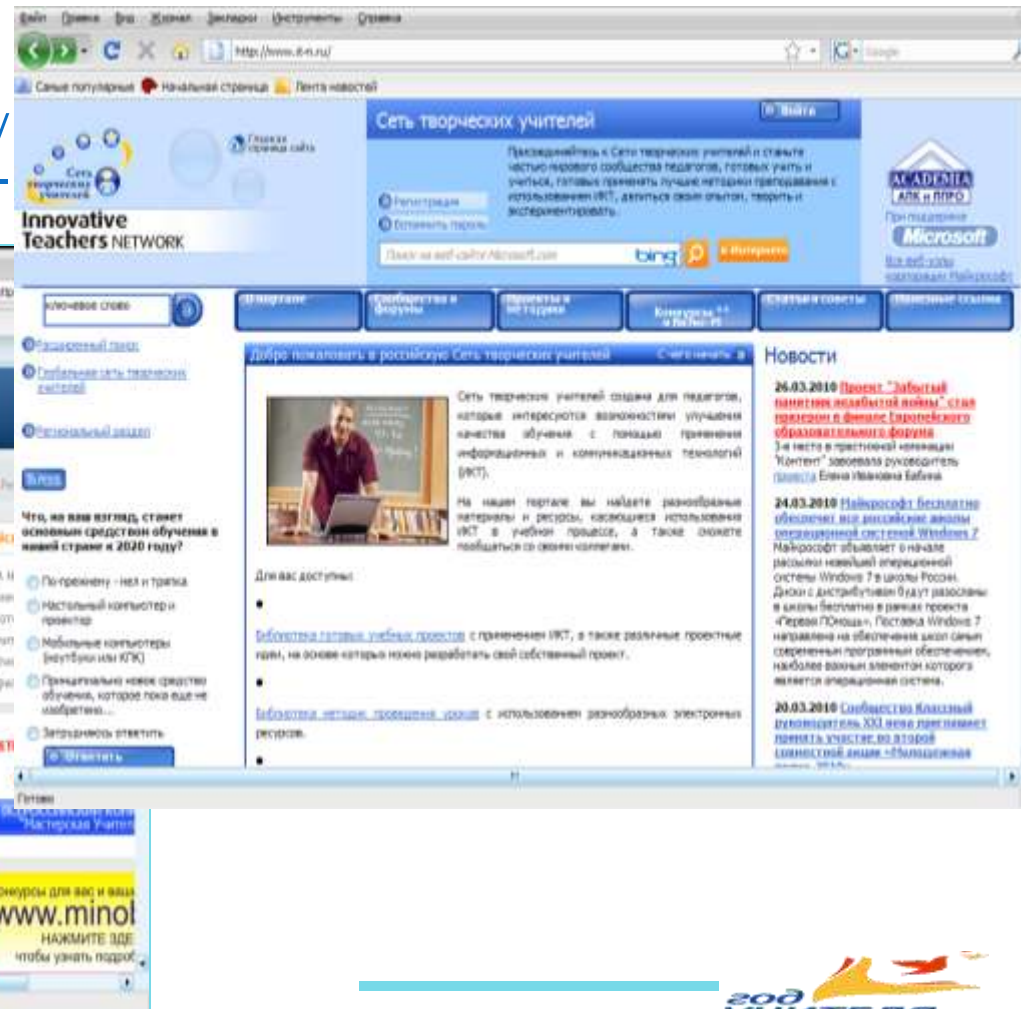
Файл Правка Вид Журнал Закладки Инструменты Справка

http://www.it-n.ru/

Самые популярные Начальная страница Лента новостей

Сеть творческих учителей

Innovative Teachers NETWORK

Сделать стартовой страницей сайта

Войти

Регистрация

Вспомнить пароль

Присоединяйтесь к Сети творческих учителей и станьте частью мирового сообщества педагогов, готовых учить и учиться, готовых применять лучшие методики преподавания с использованием ИКТ, делиться своим опытом, творить и экспериментировать.

Поиск на веб-сайтах Microsoft.com

bing

в Интернете

ACADEMIA АПК и ППРО

При поддержке

Microsoft

Все веб-узлы корпорации Майкрософт

ключевое слово

Расширенный поиск

Глобальная сеть творческих учителей

Региональный раздел

Что, на ваш взгляд, станет основным средством обучения в нашей стране к 2020 году?

По-прежнему - мел и тряпка

Настольный компьютер и проектор

Мобильные компьютеры (ноутбуки или КПК)

Принципиально новое средство обучения, которое пока еще не изобретено...

Затрудняюсь ответить

Ответить

О портале

Сообщества и форумы

Проекты и методики

Конкурсы и акции

Статьи и советы

Полезные ссылки

Добро пожаловать в российскую Сеть творческих учителей

С чего начать

Сеть творческих учителей создана для педагогов, которые интересуются возможностями улучшения качества обучения с помощью применения информационных и коммуникационных технологий (ИКТ).

На нашем портале вы найдете разнообразные материалы и ресурсы, касающиеся использования ИКТ в учебном процессе, а также сможете пообщаться со своими коллегами.

Для вас доступны:

•

Библиотека готовых учебных проектов с применением ИКТ, а также различные проектные идеи, на основе которых можно разработать свой собственный проект.

•

Библиотека методик проведения уроков с использованием разнообразных электронных ресурсов.

•

Новости

26.03.2010 Проект "Забытый памятник незабытой войны" стал призером в финале Европейского образовательного форума
3-е место в престижной номинации "Контент" завоевала руководитель проекта Елена Ивановна Бабина

24.03.2010 Майкрософт бесплатно обеспечит все российские школы операционной системой Windows 7
Майкрософт объявляет о начале рассылки новейшей операционной системы Windows 7 в школы России. Диски с дистрибутивом будут разосланы в школы бесплатно в рамках проекта «Первая ПОмощь». Поставка Windows 7 направлена на обеспечение школ самым современным программным обеспечением, наиболее важным элементом которого является операционная система.

20.03.2010 Сообщество Классный руководитель XXI века приглашает принять участие во второй совместной акции «Молодежная

Готово

Мастерская Учителя

конкурсы для вас и ваш

www.minob

НАЖМИТЕ ЗДЕ

чтобы узнать подроб

год